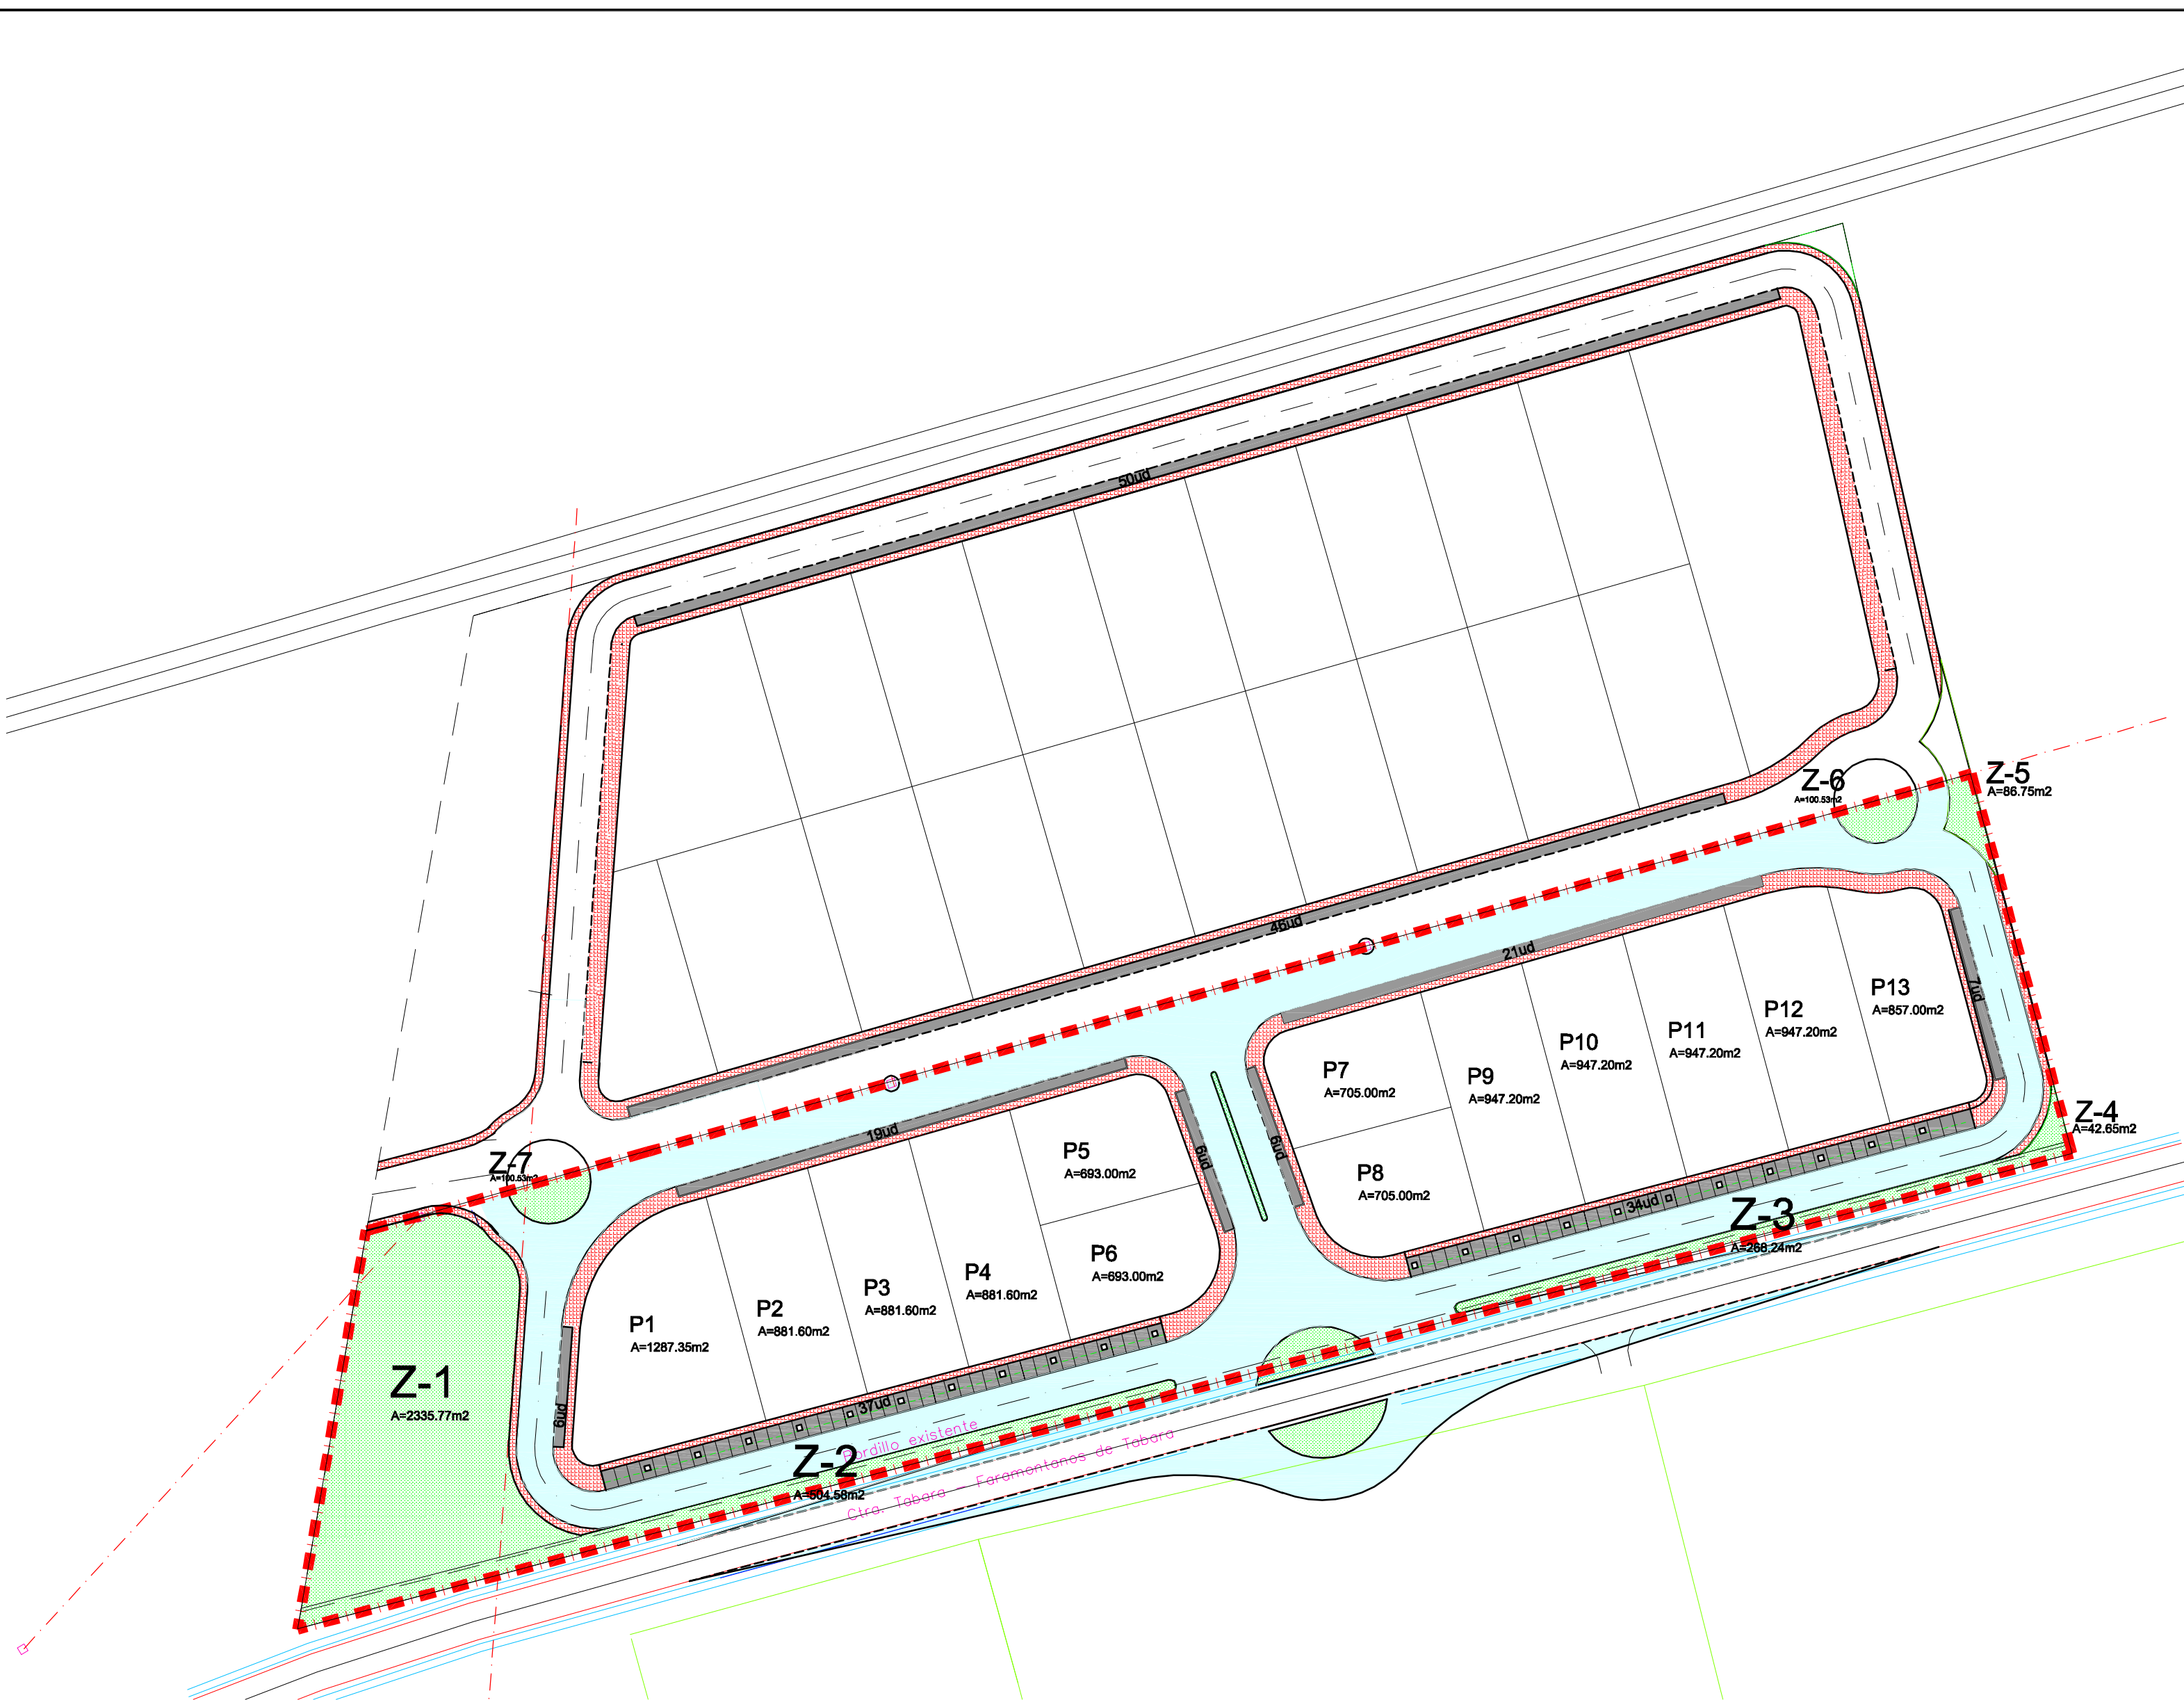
50ud
46ud
21ud
19ud
9ud
6ud
7ud
34ud
37ud
6ud
Z-6
A=100.53m2
Z-5
A=86.75m2
Z-4
A=42.65m2
Z-7
A=100.53m2
P13
A=857.00m2
P12
A=947.20m2
P11
A=947.20m2
P10
A=947.20m2
P9
A=947.20m2
P7
A=705.00m2
P8
A=705.00m2
P5
A=693.00m2
P6
A=693.00m2
P4
A=881.60m2
P3
A=881.60m2
P2
A=881.60m2
P1
A=1287.35m2
Z-1
A=2335.77m2
Z-2
A=504.58m2
Z-3
A=268.24m2
Bordillo existente
Ctra. Tabara - Faramontanos de Tabara